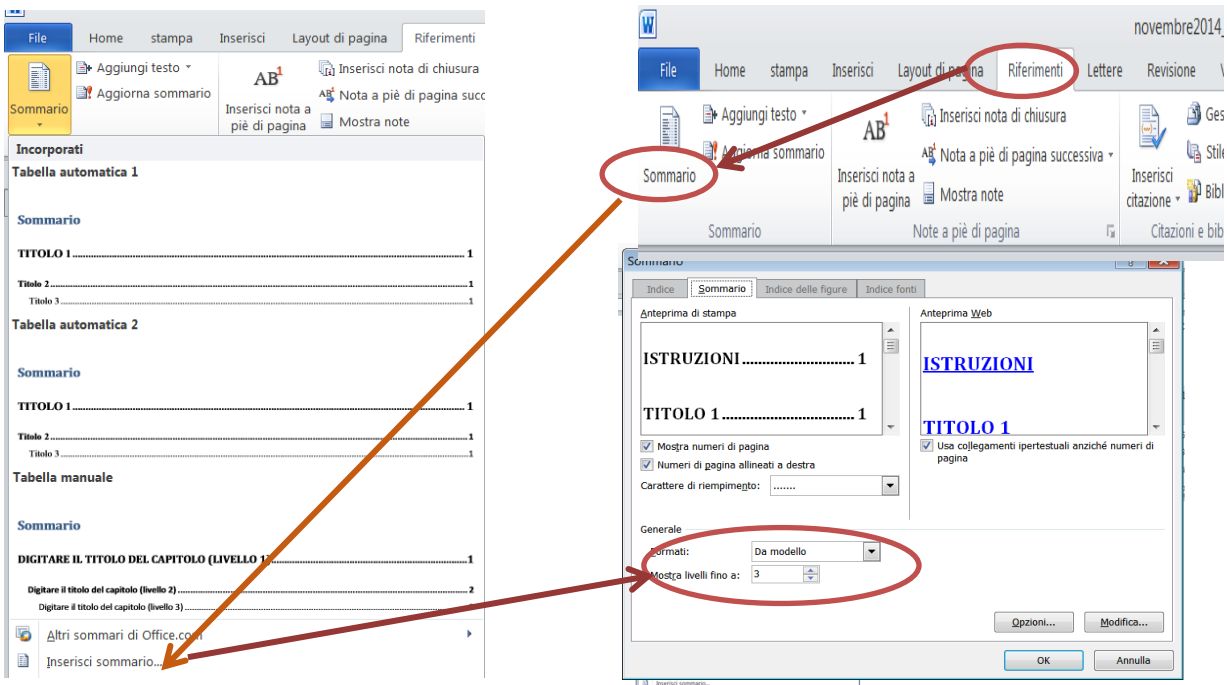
File
Home
stampa
Inserisci
Layout di pagina
Riferimenti
Aggiungi testo
Aggiorna sommario
Sommario
Inserisci nota a piè di pagina
Inserisci nota di chiusura
Nota a piè di pagina succ
Mostra note
Incorporati
Tabella automatica 1
Sommario
TITOLO 1 .......... 1
Titolo 2 .......... 1
Titolo 3 .......... 1
Tabella automatica 2
Sommario
TITOLO 1 .......... 1
Titolo 2 .......... 1
Titolo 3 .......... 1
Tabella manuale
Sommario
DIGITARE IL TITOLO DEL CAPITOLO (LIVELLO 1) .......... 1
Digitare il titolo del capitolo (livello 2) .......... 2
Digitare il titolo del capitolo (livello 3) .......... 3
Altri sommari di Office.com
Inserisci sommario...

novembre2014_
File
Home
stampa
Inserisci
Layout di pagina
Riferimenti
Lettere
Revisione
Aggiungi testo
Aggiorna sommario
Sommario
Inserisci nota a piè di pagina
Inserisci nota di chiusura
Nota a piè di pagina successiva
Mostra note
Inserisci citazione
Ges
Stile
Bibl
Sommario
Note a piè di pagina
Citazioni e bib

Sommario
Indice
Sommario
Indice delle figure
Indice fonti
Anteprima di stampa
ISTRUZIONI .......... 1
TITOLO 1 .......... 1
Anteprima Web
ISTRUZIONI
TITOLO 1
Mostra numeri di pagina
Numeri di pagina allineati a destra
Carattere di riempimento: .......
Usa collegamenti ipertestuali anziché numeri di pagina
Generale
Formati: Da modello
Mostra livelli fino a: 3
Opzioni...
Modifica...
OK
Annulla